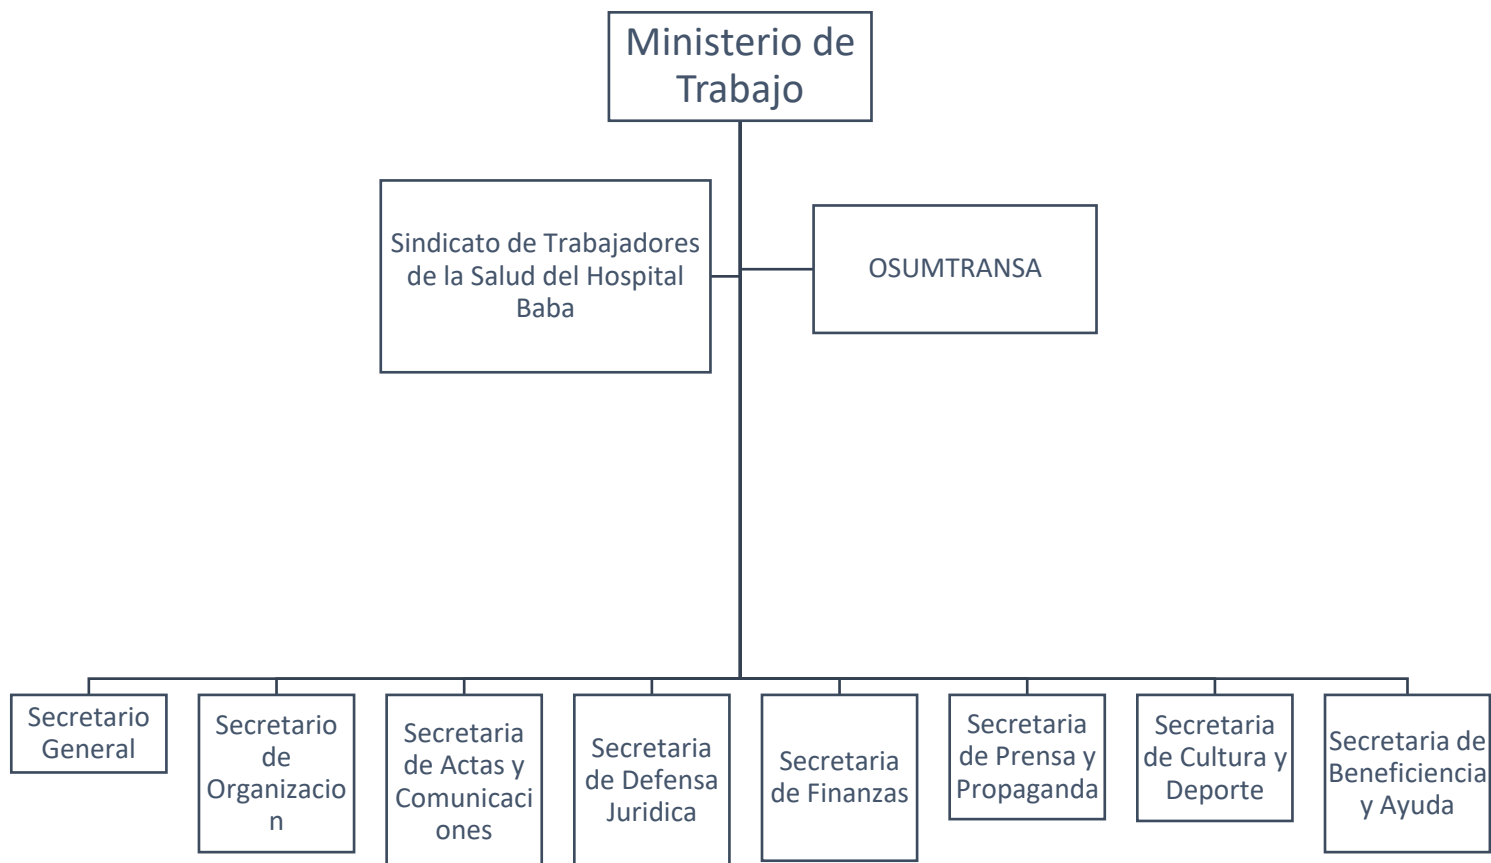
Ministerio de Trabajo

Sindicato de Trabajadores de la Salud del Hospital Baba

OSUMTRANSA

Secretario General

Secretario de Organizacio n

Secretaria de Actas y Comunicaci ones

Secretaria de Defensa Juridica

Secretaria de Finanzas

Secretaria de Prensa y Propaganda

Secretaria de Cultura y Deporte

Secretaria de Beneficiencia y Ayuda